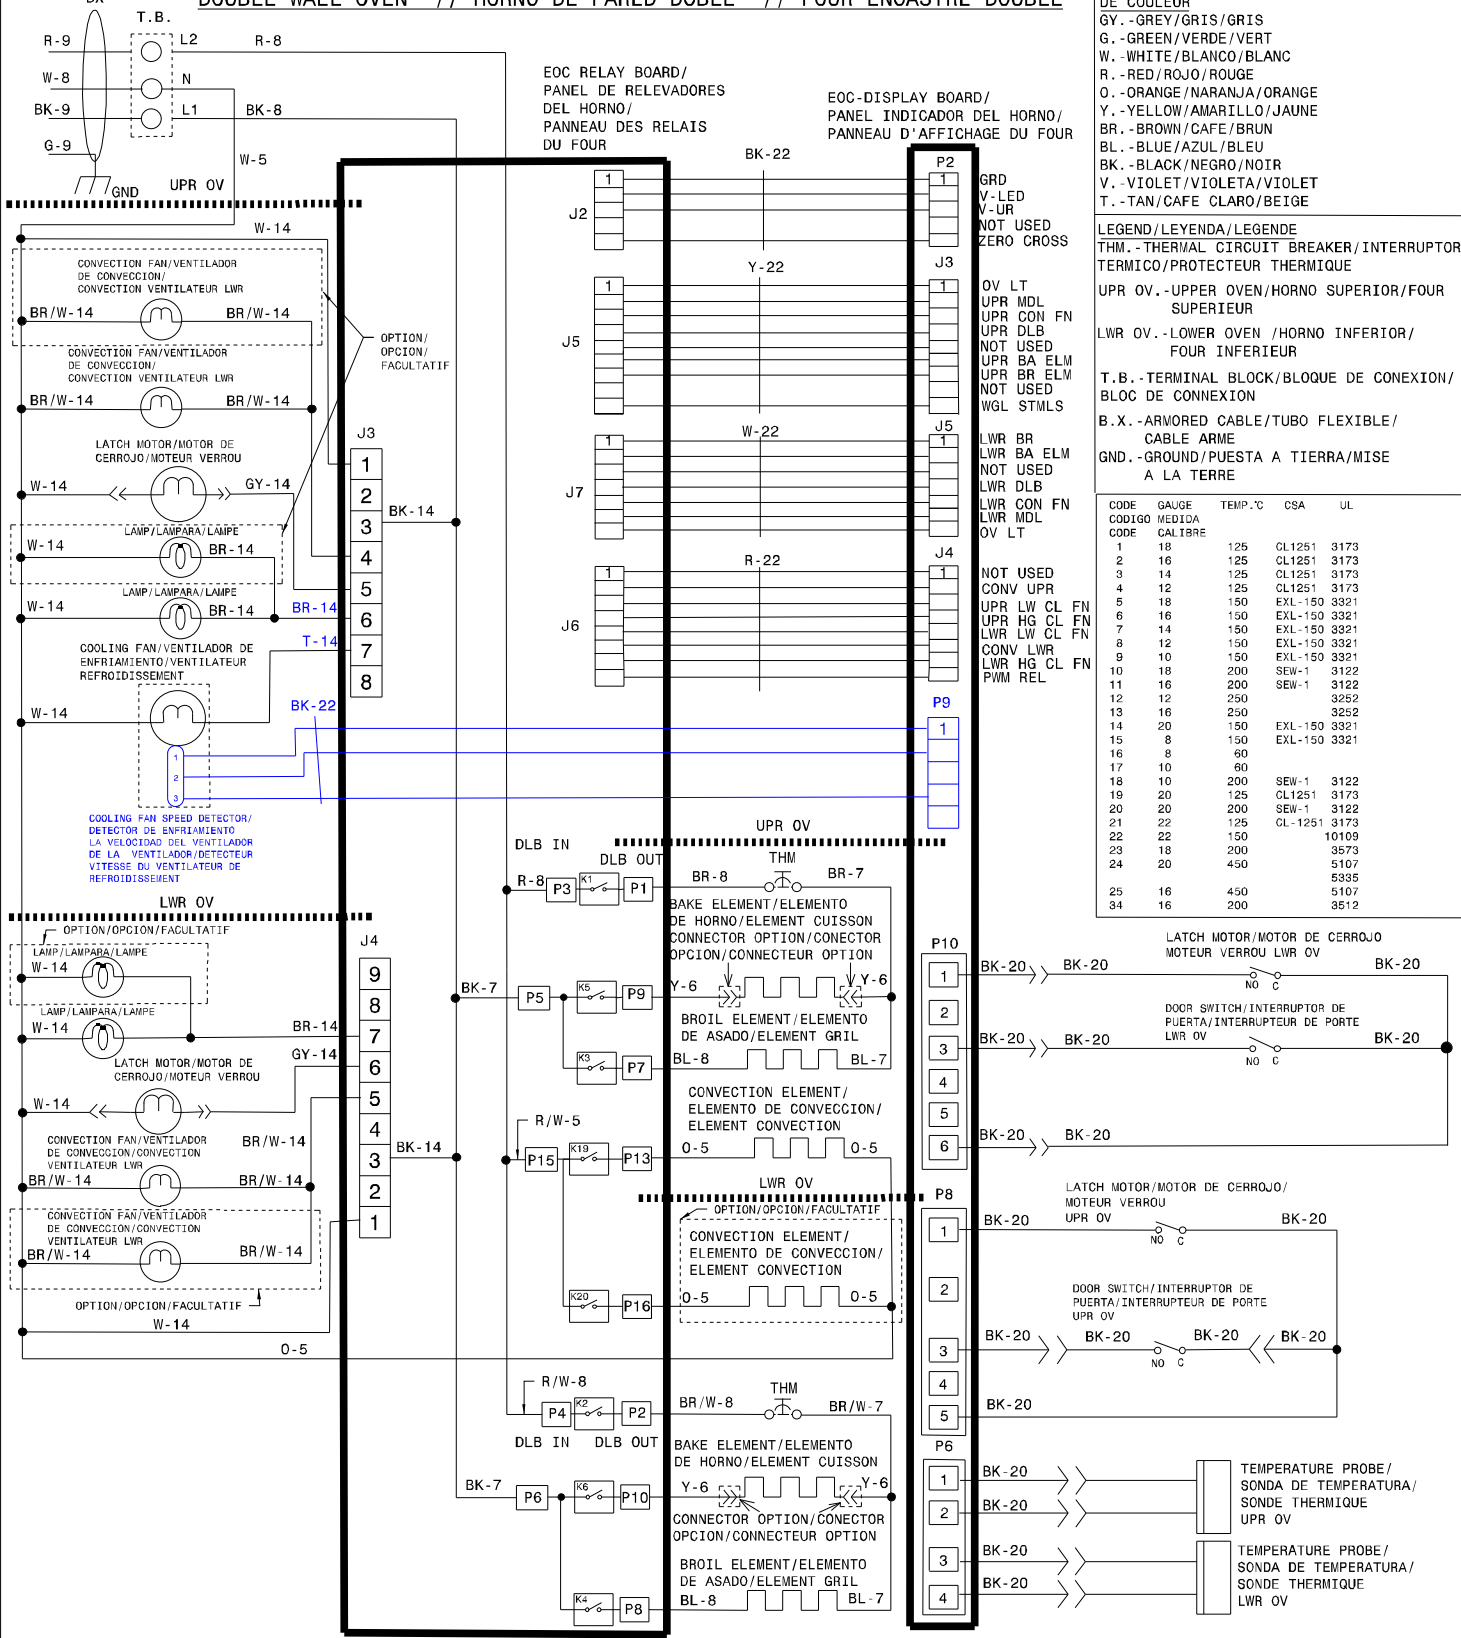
DOUBLE WALL OVEN // HORNO DE PARED DOBLE // FOUR ENCASTRE DOUBLE

DE COULEUR
GY.-GREY/GRIS/GRIS
G.-GREEN/VERDE/VERT
W.-WHITE/BLANCO/BLANC
R.-RED/ROJO/ROUGE
O.-ORANGE/NARANJA/ORANGE
Y.-YELLOW/AMARILLO/JAUNE
BR.-BROWN/CAFE/BRUN
BL.-BLUE/AZUL/BLEU
BK.-BLACK/NEGRO/NOIR
V.-VIOLET/VIOLETA/VIOLET
T.-TAN/CAFE CLARO/BEIGE

LEGEND/LEYENDA/LEGENDE
THM.-THERMAL CIRCUIT BREAKER/INTERRUPTOR TERMICO/PROTECTEUR THERMIQUE
UPR OV.-UPPER OVEN/HORNO SUPERIOR/FOUR SUPERIEUR
LWR OV.-LOWER OVEN /HORNO INFERIOR/ FOUR INFERIEUR
T.B.-TERMINAL BLOCK/BLOQUE DE CONEXION/ BLOC DE CONNEXION
B.X.-ARMORED CABLE/TUBO FLEXIBLE/ CABLE ARME
GND.-GROUND/PUESTA A TIERRA/MISE A LA TERRE

| CODE CODIGO CODE | GAUGE MEDIDA CALIBRE | TEMP.°C | CSA | UL |
|---|---|---|---|---|
| 1 | 18 | 125 | CL1251 | 3173 |
| 2 | 16 | 125 | CL1251 | 3173 |
| 3 | 14 | 125 | CL1251 | 3173 |
| 4 | 12 | 125 | CL1251 | 3173 |
| 5 | 18 | 150 | EXL-150 | 3321 |
| 6 | 16 | 150 | EXL-150 | 3321 |
| 7 | 14 | 150 | EXL-150 | 3321 |
| 8 | 12 | 150 | EXL-150 | 3321 |
| 9 | 10 | 150 | EXL-150 | 3321 |
| 10 | 18 | 200 | SEW-1 | 3122 |
| 11 | 16 | 200 | SEW-1 | 3122 |
| 12 | 12 | 250 | | 3252 |
| 13 | 16 | 250 | | 3252 |
| 14 | 20 | 150 | EXL-150 | 3321 |
| 15 | 8 | 150 | EXL-150 | 3321 |
| 16 | 8 | 60 | | |
| 17 | 10 | 60 | | |
| 18 | 10 | 200 | SEW-1 | 3122 |
| 19 | 20 | 125 | CL1251 | 3173 |
| 20 | 20 | 200 | SEW-1 | 3122 |
| 21 | 22 | 125 | CL-1251 | 3173 |
| 22 | 22 | 150 | | 10109 |
| 23 | 18 | 200 | | 3573 |
| 24 | 20 | 450 | | 5107 5335 |
| 25 | 16 | 450 | | 5107 |
| 34 | 16 | 200 | | 3512 |

BX
T.B.
R-9 L2 R-8
W-8 N
BK-9 L1 BK-8
G-9
W-5
GND UPR OV
EOC RELAY BOARD/ PANEL DE RELEVADORES DEL HORNO/ PANNEAU DES RELAIS DU FOUR
EOC-DISPLAY BOARD/ PANEL INDICADOR DEL HORNO/ PANNEAU D'AFFICHAGE DU FOUR
BK-22
P2
J2
1
GRD
V-LED
V-UR
NOT USED
ZERO CROSS
J3
Y-22
J5
OV LT
UPR MDL
UPR CON FN
UPR DLB
NOT USED
UPR BA ELM
UPR BR ELM
NOT USED
WGL STMLS
W-22
J7
J5
LWR BR
LWR BA ELM
NOT USED
LWR DLB
LWR CON FN
LWR MDL
OV LT
R-22
J6
J4
NOT USED
CONV UPR
UPR LW CL FN
UPR HG CL FN
LWR LW CL FN
CONV LWR
LWR HG CL FN
PWM REL
P9
1
W-14
CONVECTION FAN/VENTILADOR DE CONVECCION/ CONVECTION VENTILATEUR LWR
BR/W-14 BR/W-14
OPTION/ OPCION/ FACULTATIF
CONVECTION FAN/VENTILADOR DE CONVECCION/ CONVECTION VENTILATEUR LWR
BR/W-14 BR/W-14
J3
LATCH MOTOR/MOTOR DE CERROJO/MOTEUR VERROU
W-14 GY-14
1 2 3 4 5 6 7 8
BK-14
LAMP/LAMPARA/LAMPE
W-14 BR-14
LAMP/LAMPARA/LAMPE
W-14 BR-14 BR-14
T-14
COOLING FAN/VENTILADOR DE ENFRIAMIENTO/VENTILATEUR REFROIDISSEMENT
W-14
BK-22
1 2 3
COOLING FAN SPEED DETECTOR/ DETECTOR DE ENFRIAMIENTO LA VELOCIDAD DEL VENTILADOR DE LA VENTILADOR/DETECTEUR VITESSE DU VENTILATEUR DE REFROIDISSEMENT
UPR OV
DLB IN
DLB OUT
THM
R-8 P3 K1 P1 BR-8 BR-7
BAKE ELEMENT/ELEMENTO DE HORNO/ELEMENT CUISSON
CONNECTOR OPTION/CONECTOR OPCION/CONNECTEUR OPTION
LWR OV
OPTION/OPCION/FACULTATIF
J4
LAMP/LAMPARA/LAMPE
W-14
LAMP/LAMPARA/LAMPE
W-14
9 8 7 6 5 4 3 2 1
BR-14
GY-14
LATCH MOTOR/MOTOR DE CERROJO/MOTEUR VERROU
W-14
CONVECTION FAN/VENTILADOR DE CONVECCION/CONVECTION VENTILATEUR LWR
BR/W-14
BR/W-14 BR/W-14
BK-14
CONVECTION FAN/VENTILADOR DE CONVECCION/CONVECTION VENTILATEUR LWR
BR/W-14 BR/W-14
OPTION/OPCION/FACULTATIF
W-14
O-5
BK-7 P5 K5 P9 Y-6 Y-6
BROIL ELEMENT/ELEMENTO DE ASADO/ELEMENT GRIL
K3 P7 BL-8 BL-7
CONVECTION ELEMENT/ ELEMENTO DE CONVECCION/ ELEMENT CONVECTION
R/W-5
P15 K19 P13 O-5 O-5
LWR OV
OPTION/OPCION/FACULTATIF
CONVECTION ELEMENT/ ELEMENTO DE CONVECCION/ ELEMENT CONVECTION
K20 P16 O-5 O-5
R/W-8
P4 K2 P2 BR/W-8 THM BR/W-7
DLB IN DLB OUT
BAKE ELEMENT/ELEMENTO DE HORNO/ELEMENT CUISSON
BK-7 P6 K6 P10 Y-6 Y-6
CONNECTOR OPTION/CONECTOR OPCION/CONNECTEUR OPTION
BROIL ELEMENT/ELEMENTO DE ASADO/ELEMENT GRIL
K4 P8 BL-8 BL-7
P10
1 2 3 4 5 6
BK-20 BK-20
LATCH MOTOR/MOTOR DE CERROJO MOTEUR VERROU LWR OV
NO C
BK-20
DOOR SWITCH/INTERRUPTOR DE PUERTA/INTERRUPTEUR DE PORTE LWR OV
BK-20 BK-20 BK-20
NO C
BK-20 BK-20
P8
1 2 3 4 5
BK-20
LATCH MOTOR/MOTOR DE CERROJO/ MOTEUR VERROU UPR OV
NO C
BK-20
DOOR SWITCH/INTERRUPTOR DE PUERTA/INTERRUPTEUR DE PORTE UPR OV
BK-20 BK-20 BK-20 BK-20
NO C
BK-20
P6
1 2 3 4
BK-20 BK-20
TEMPERATURE PROBE/ SONDA DE TEMPERATURA/ SONDE THERMIQUE UPR OV
BK-20 BK-20
TEMPERATURE PROBE/ SONDA DE TEMPERATURA/ SONDE THERMIQUE LWR OV